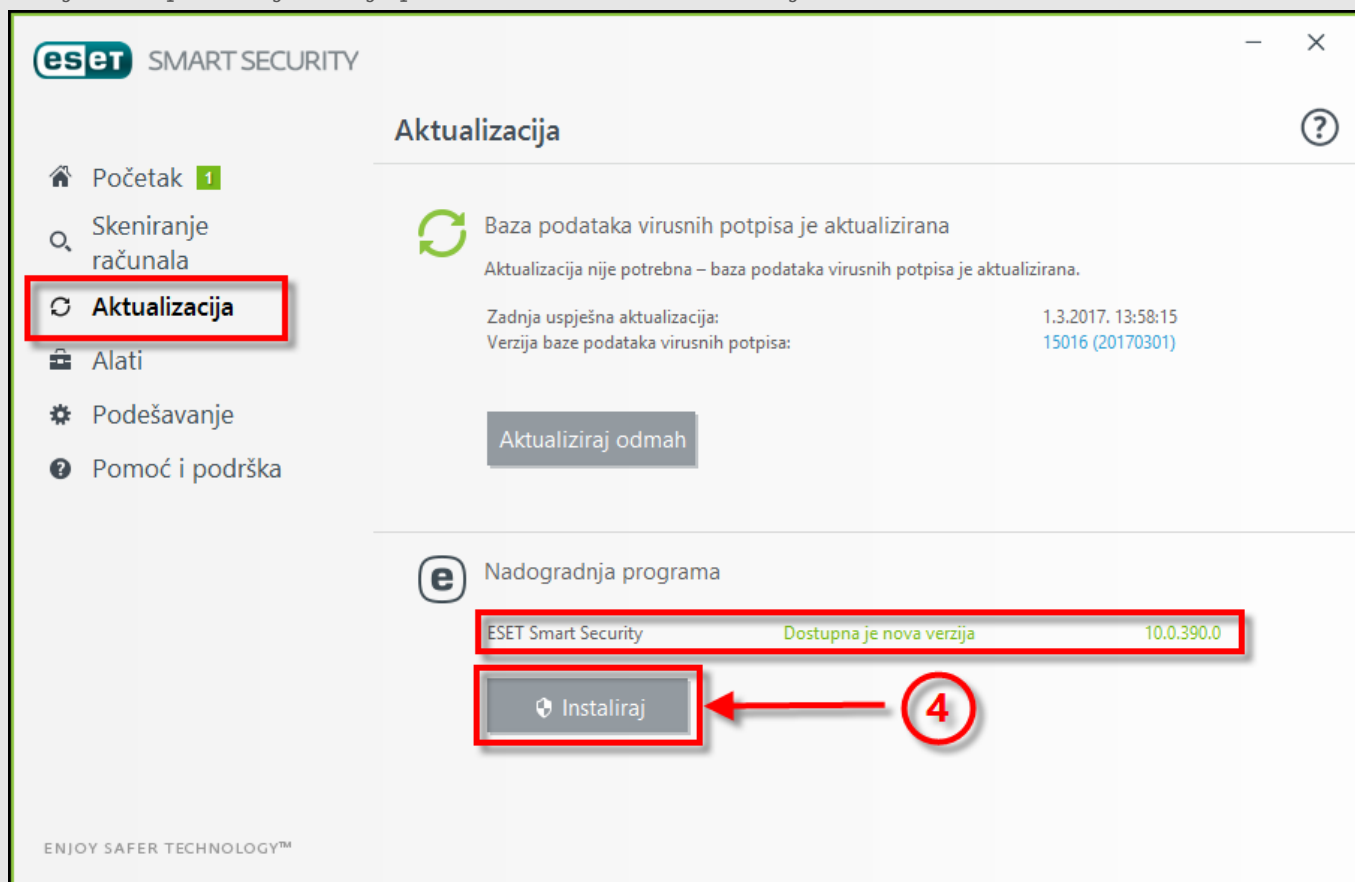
eset SMART SECURITY

Početak 1
Skeniranje računala
Aktualizacija
Alati
Podešavanje
Pomoć i podrška

ENJOY SAFER TECHNOLOGY™

Aktualizacija

?

Baza podataka virusnih potpisa je aktualizirana

Aktualizacija nije potrebna – baza podataka virusnih potpisa je aktualizirana.

Zadnja uspješna aktualizacija: 1.3.2017. 13:58:15
Verzija baze podataka virusnih potpisa: 15016 (20170301)

Aktualiziraj odmah

Nadogradnja programa

ESET Smart Security Dostupna je nova verzija 10.0.390.0

Instaliraj

4